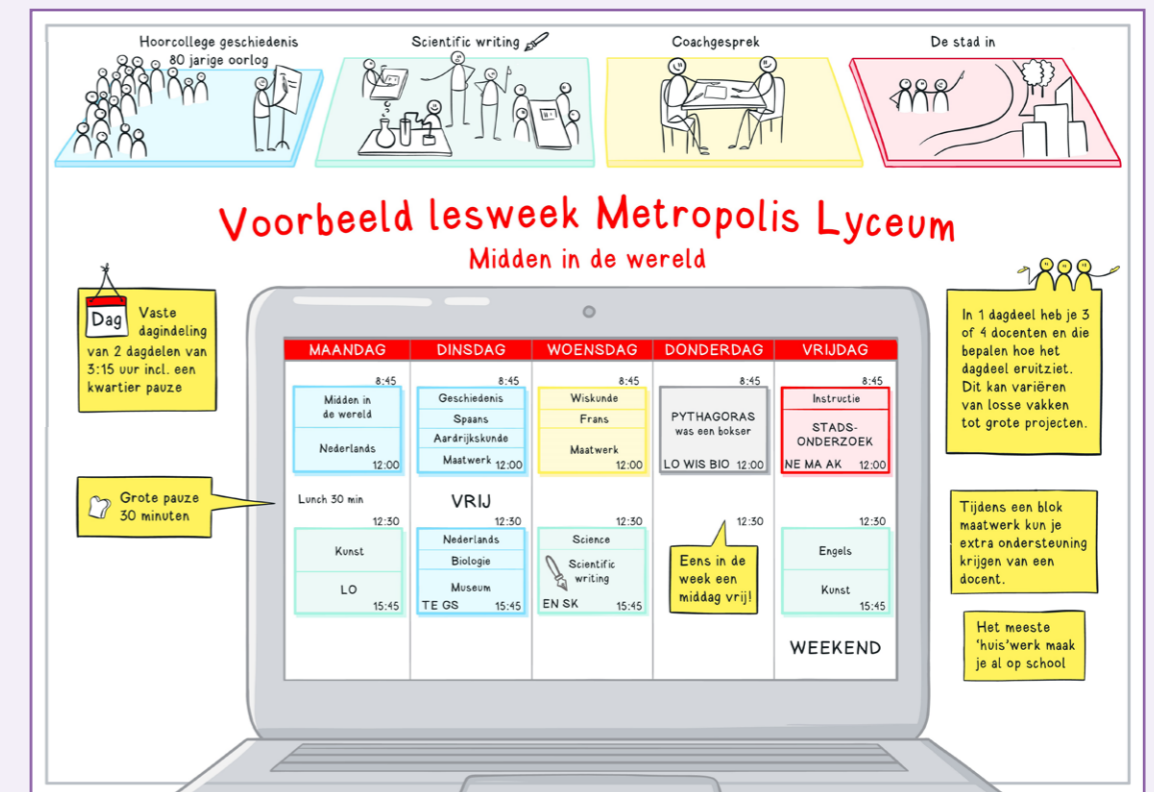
Hoorcollege geschiedenis
80 jarige oorlog

Scientific writing

Coachgesprek

De stad in

Voorbeeld lesweek Metropolis Lyceum
Midden in de wereld

Dag

Vaste dagindeling van 2 dagdelen van 3:15 uur incl. een kwartier pauze

Grote pauze 30 minuten

In 1 dagdeel heb je 3 of 4 docenten en die bepalen hoe het dagdeel eruitziet. Dit kan variëren van losse vakken tot grote projecten.

Tijdens een blok maatwerk kun je extra ondersteuning krijgen van een docent.

Het meeste 'huis'werk maak je al op school

| MAANDAG | DINSDAG | WOENSDAG | DONDERDAG | VRIJDAG |
|---|---|---|---|---|
| 8:45 Midden in de wereld, Nederlands 12:00 | 8:45 Geschiedenis, Spaans, Aardrijkskunde, Maatwerk 12:00 | 8:45 Wiskunde, Frans, Maatwerk 12:00 | 8:45 PYTHAGORAS was een bokser, LO WIS BIO 12:00 | 8:45 Instructie, STADS-ONDERZOEK, NE MA AK 12:00 |
| Lunch 30 min | VRIJ | | | |
| 12:30 Kunst, LO 15:45 | 12:30 Nederlands, Biologie, Museum, TE GS 15:45 | 12:30 Science, Scientific writing, EN SK 15:45 | 12:30 Eens in de week een middag vrij! | 12:30 Engels, Kunst 15:45 |
| | | | | WEEKEND |